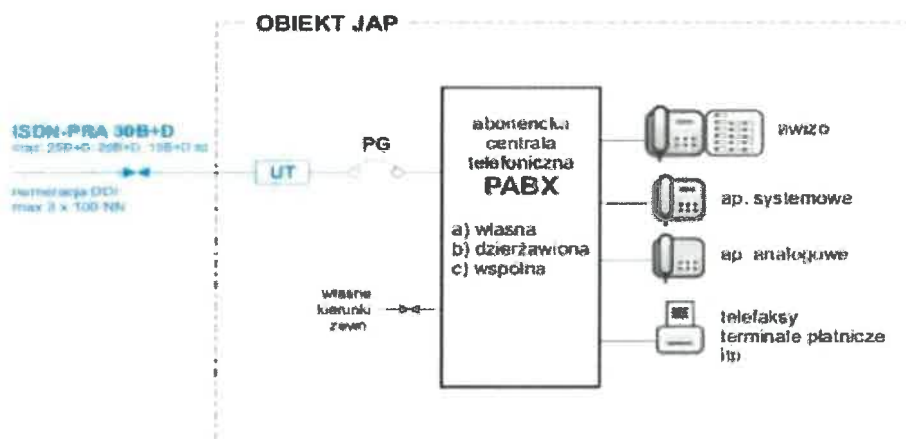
OBIEKT JAP

ISDN-PRA 30B+D
max: 25B+D, 20B+D, 15B+D itd

numeracja DDI
max 3 x 100 NN

UT

PG

abonencka centrala telefoniczna
PABX

a) własna
b) dzierżawiona
c) wspólna

własne kierunki zewn

awizo

ap. systemowe

ap. analogowe

telefaksy
terminale płatnicze
itp